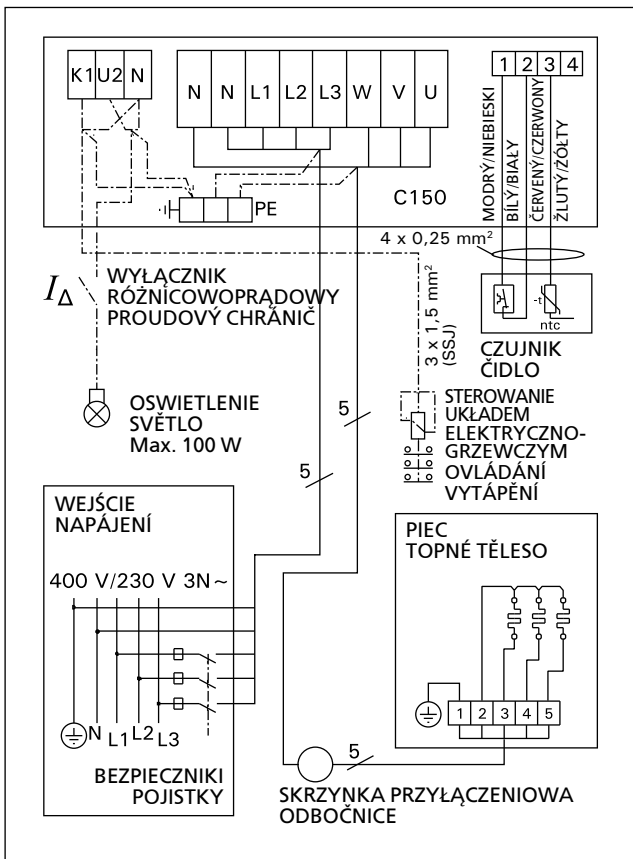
K1 U2 N

N N L1 L2 L3 W V U

PE

C150

1 2 3 4

MODRÝ/NIEBIESKI
BILÝ/BIAŁY
ČERVENÝ/CZERWONY
ŽLUTÝ/ŻÓŁTY

4 x 0,25 mm²

$I_\Delta$

WYŁĄCZNIK
RÓŻNICOWOPRĄDOWY
PROUDOVÝ CHRÁNIČ

3 x 1,5 mm²
(SSJ)

-t
ntc

CZUJNIK
ČIDLO

OSWIETLENIE
SVĚTLO
Max. 100 W

5

STEROWANIE
UKŁADEM
ELEKTRYCZNO-
GRZEWCZYM
OVLÁDÁNÍ
VYTÁPĚNÍ

5

WEJŚCIE
NAPÁJENÍ

400 V/230 V 3N~

N L1 L2 L3

BEZPIECZNIKI
POJISTKY

PIEC
TOPNÉ TĚLESO

1 2 3 4 5

5

SKRZYNKA PRZYŁĄCZENIOWA
ODBOČNICE